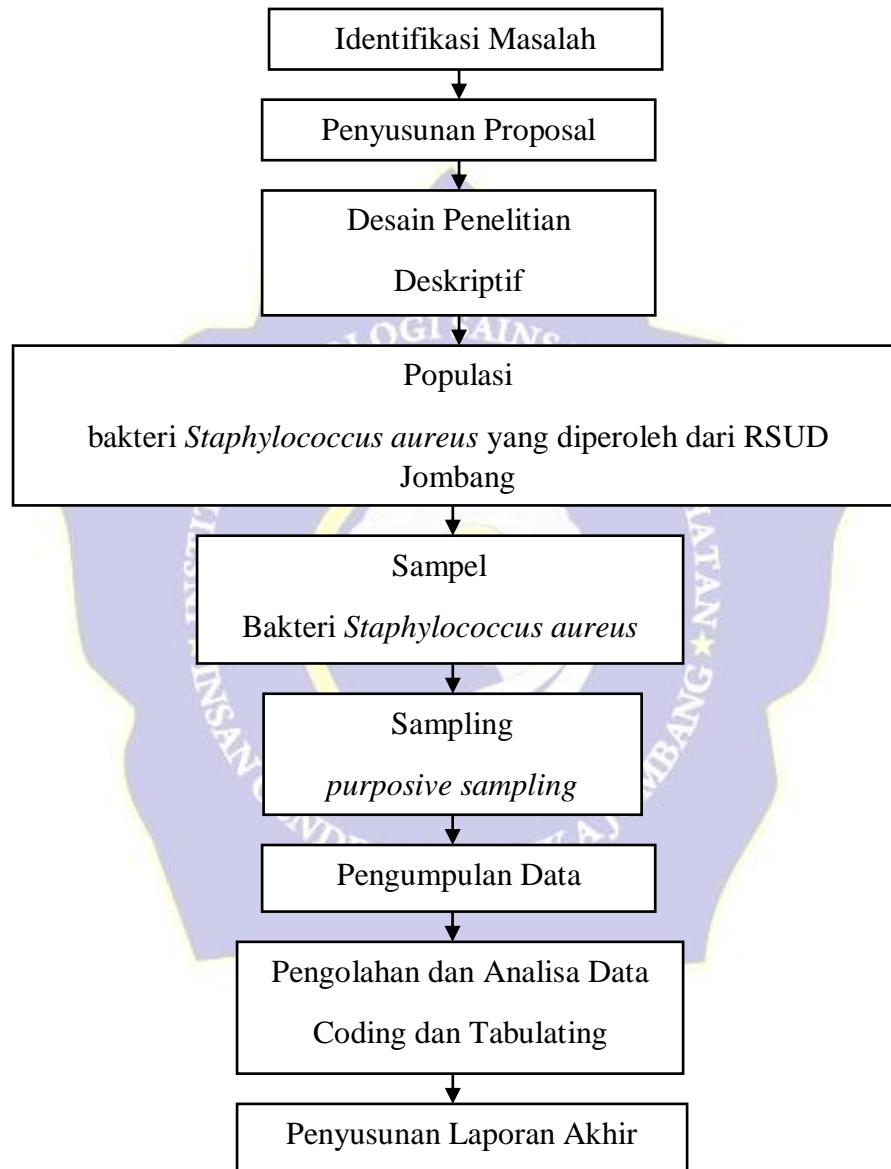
Identifikasi Masalah

Penyusunan Proposal

Desain Penelitian

Deskriptif

Populasi

bakteri *Staphylococcus aureus* yang diperoleh dari RSUD Jombang

Sampel

Bakteri *Staphylococcus aureus*

Sampling

*purposive sampling*

Pengumpulan Data

Pengolahan dan Analisa Data

Coding dan Tabulating

Penyusunan Laporan Akhir